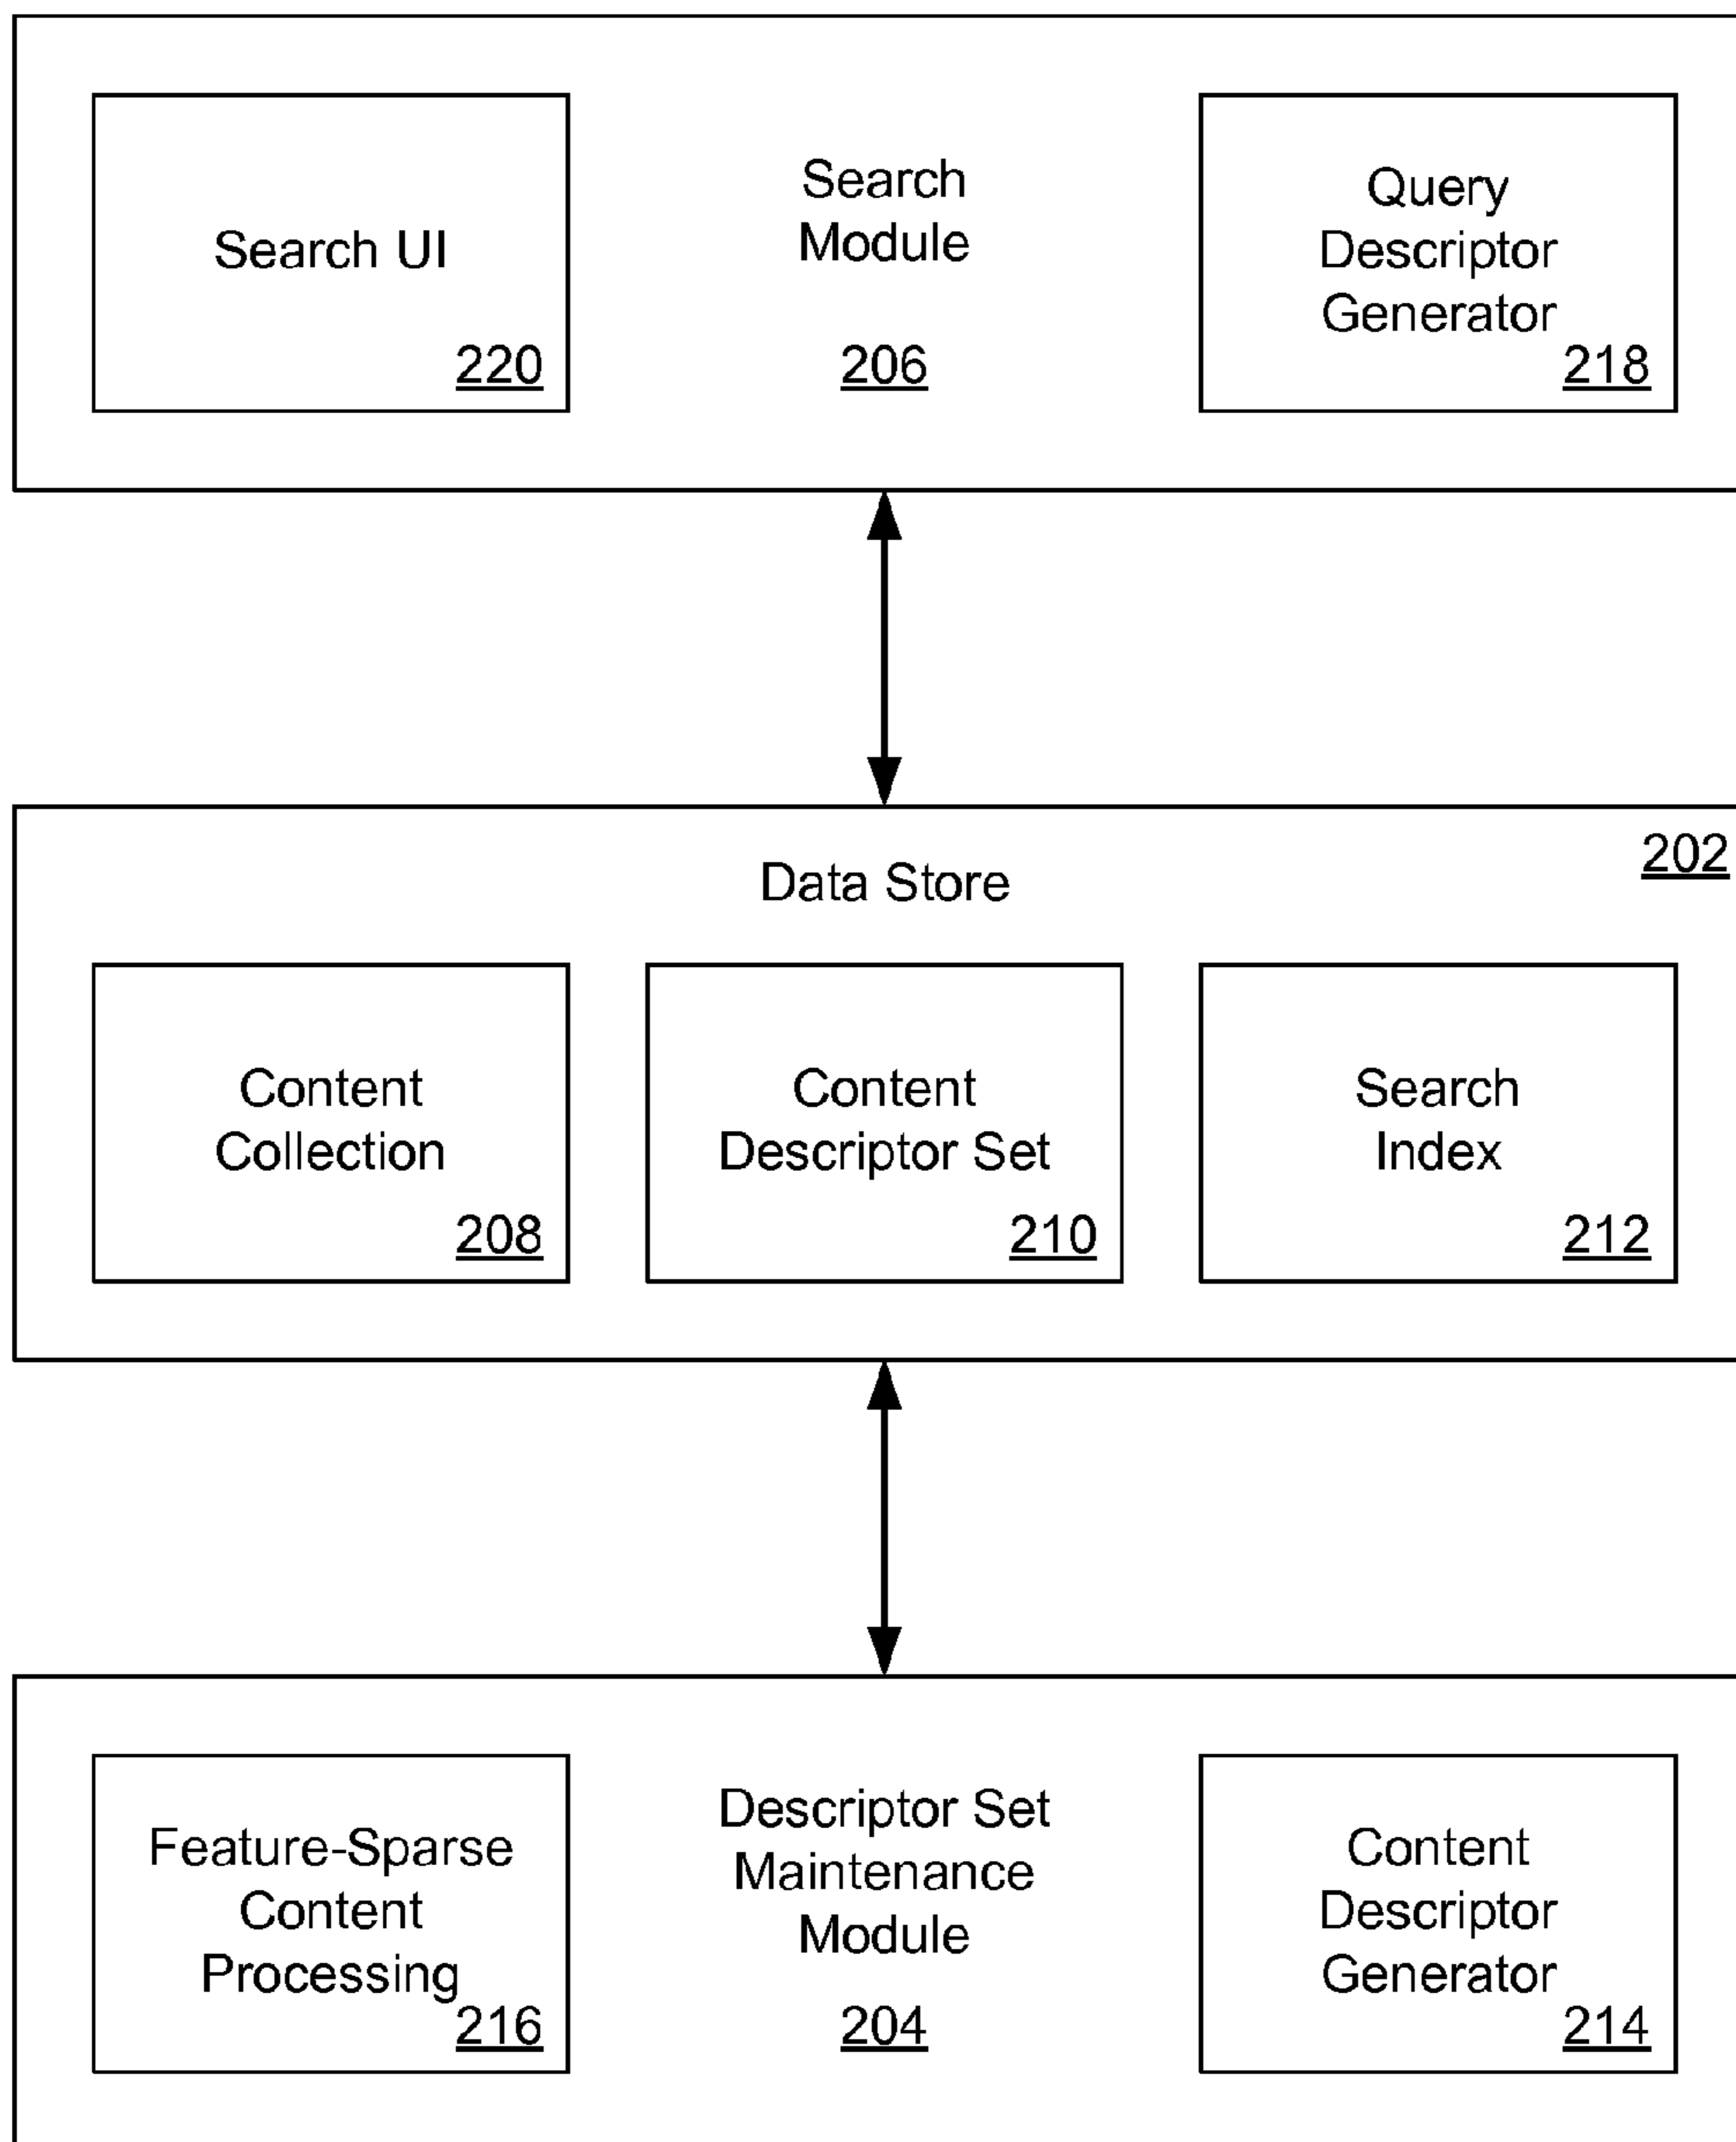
Search UI
220

Search Module
206

Query Descriptor Generator
218

Data Store
202

Content Collection
208

Content Descriptor Set
210

Search Index
212

Feature-Sparse Content Processing
216

Descriptor Set Maintenance Module
204

Content Descriptor Generator
214